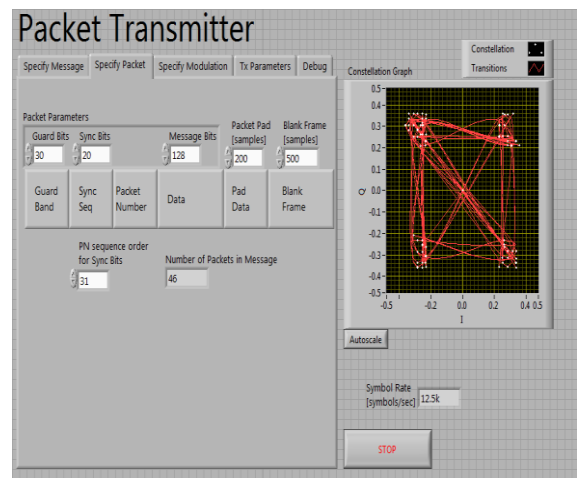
Packet Transmitter

Specify Message | Specify Packet | Specify Modulation | Tx Parameters | Debug

Constellation
Transitions

Constellation Graph

Packet Parameters

Guard Bits
30

Sync Bits
20

Message Bits
128

Packet Pad [samples]
200

Blank Frame [samples]
500

| Guard Band | Sync Seq | Packet Number | Data | Pad Data | Blank Frame |
|---|---|---|---|---|---|

PN sequence order for Sync Bits
31

Number of Packets in Message
46

0.5
0.4
0.3
0.2
0.1
0
-0.1
-0.2
-0.3
-0.4
-0.5

Q

-0.5 -0.2 0 0.2 0.4 0.5
I

Autoscale

Symbol Rate [symbols/sec]
12.5k

STOP